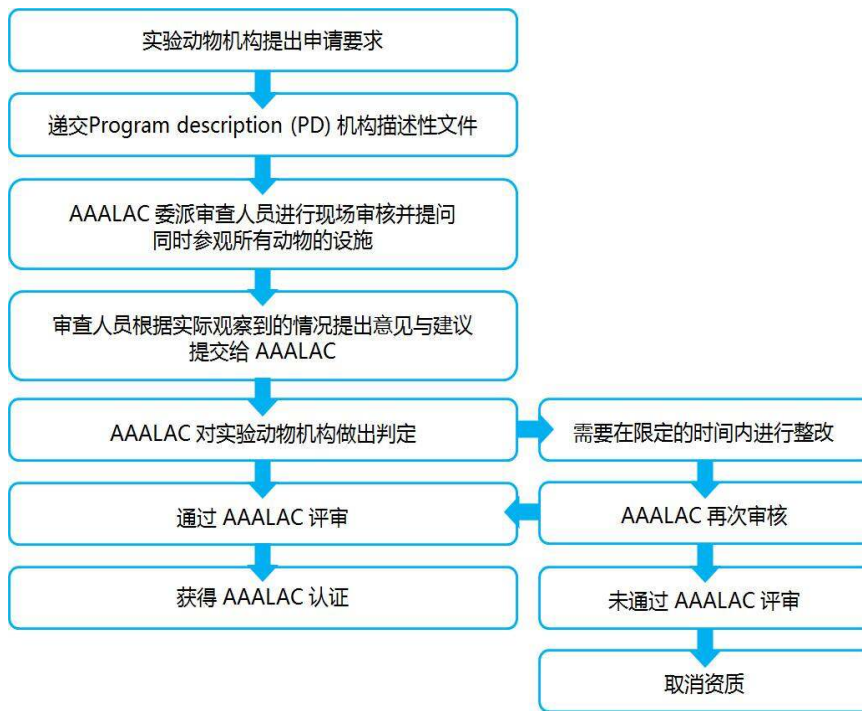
实验动物机构提出申请要求

递交Program description (PD) 机构描述性文件

AAALAC 委派审查人员进行现场审核并提问
同时参观所有动物的设施

审查人员根据实际观察到的情况提出意见与建议
提交给 AAALAC

AAALAC 对实验动物机构做出判定

需要在限定的时间内进行整改

通过 AAALAC 评审

AAALAC 再次审核

获得 AAALAC 认证

未通过 AAALAC 评审

取消资质